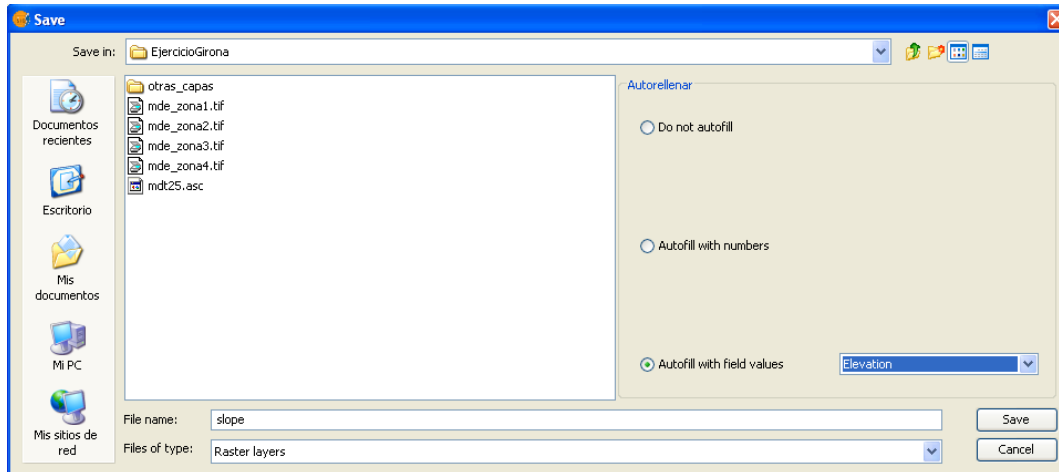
Save

Save in: EjercicioGirona

Documentos recientes

Escritorio

Mis documentos

Mi PC

Mis sitios de red

otras_capas
mde_zona1.tif
mde_zona2.tif
mde_zona3.tif
mde_zona4.tif
mdt25.asc

Autorellenar

Do not autofill

Autofill with numbers

Autofill with field values

Elevation

File name: slope

Files of type: Raster layers

Save

Cancel